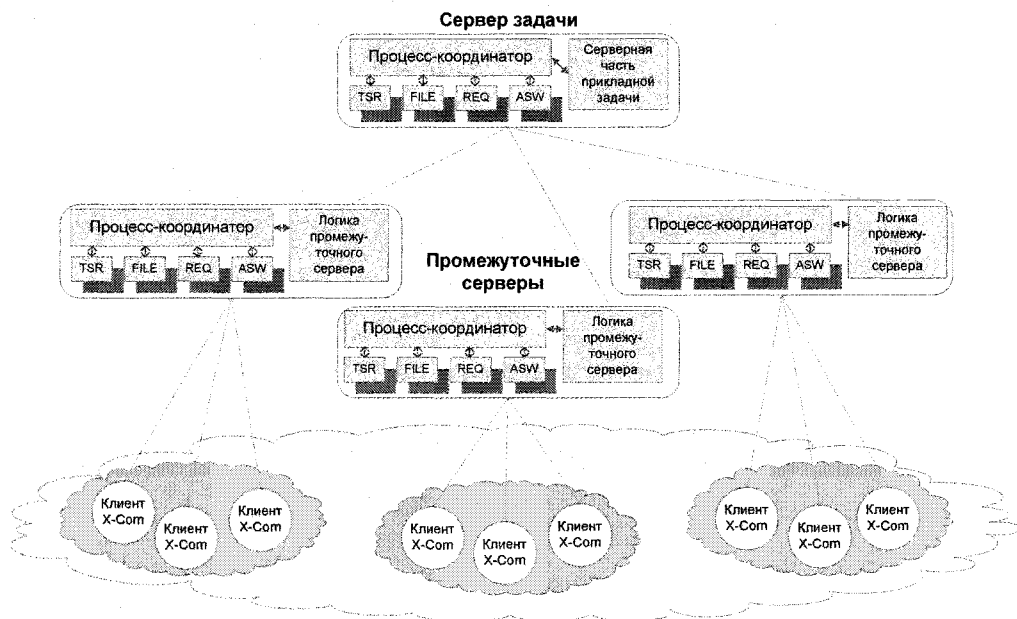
Сервер задачи

Процесс-координатор

Серверная часть прикладной задачи

TSR FILE REQ ASW

Процесс-координатор

Логика промежуточного сервера

TSR FILE REQ ASW

Процесс-координатор

Логика промежуточного сервера

TSR FILE REQ ASW

Промежуточные серверы

Процесс-координатор

Логика промежуточного сервера

TSR FILE REQ ASW

Клиент X-Com

Клиент X-Com

Клиент X-Com

Клиент X-Com

Клиент X-Com

Клиент X-Com

Клиент X-Com

Клиент X-Com

Клиент X-Com